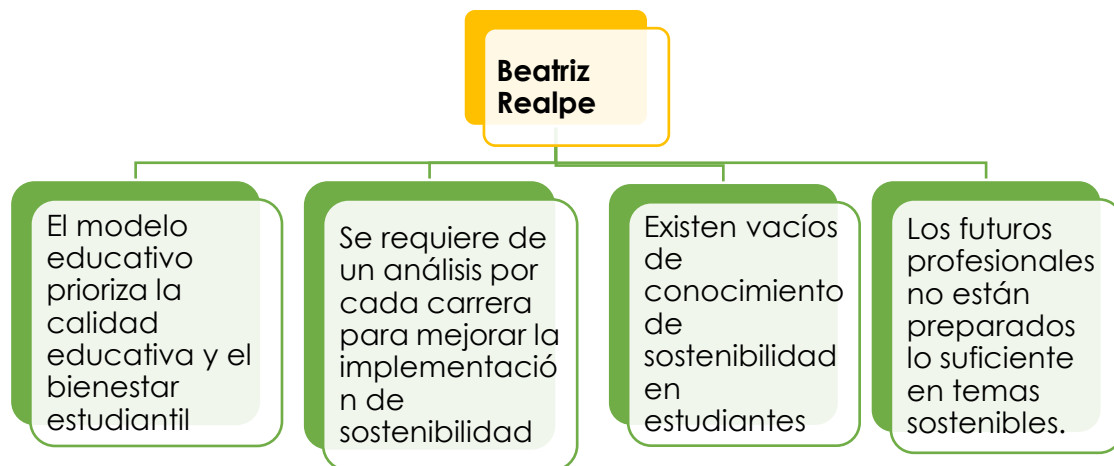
Beatriz Realpe

El modelo educativo prioriza la calidad educativa y el bienestar estudiantil

Se requiere de un análisis por cada carrera para mejorar la implementación de sostenibilidad

Existen vacíos de conocimiento de sostenibilidad en estudiantes

Los futuros profesionales no están preparados lo suficiente en temas sostenibles.